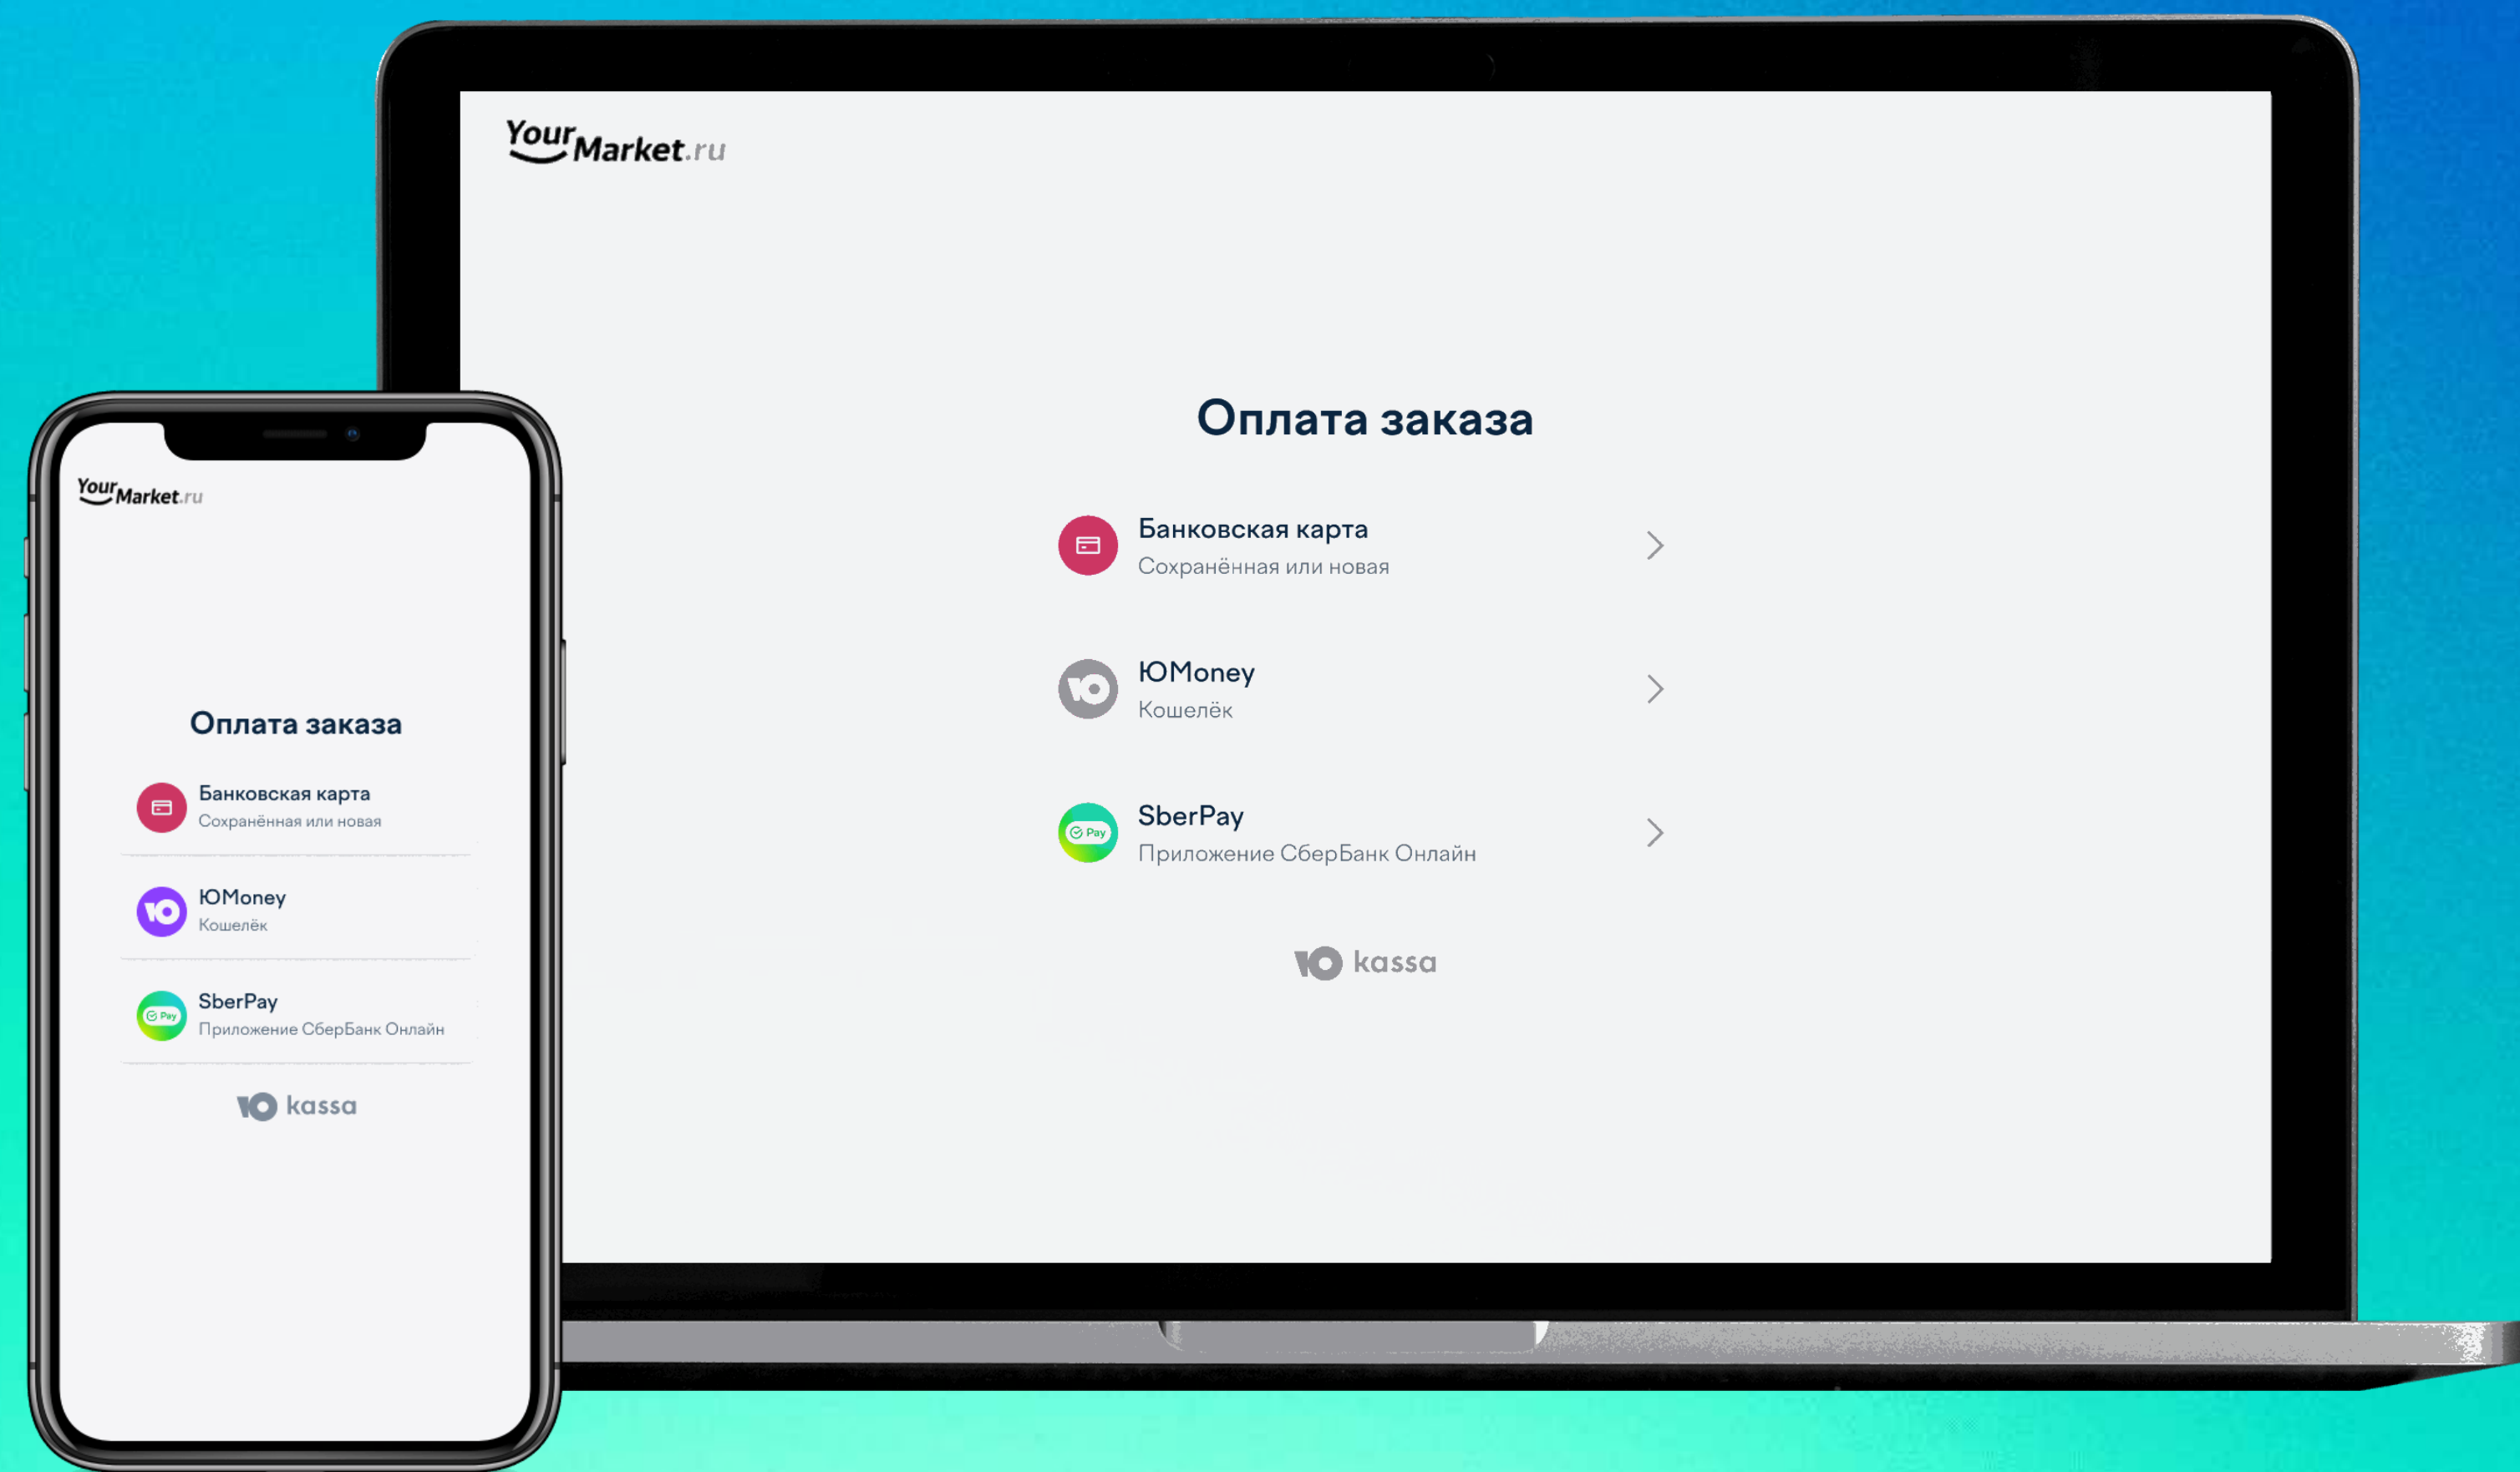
YourMarket.ru

Оплата заказа

Банковская карта
Сохранённая или новая

ЮMoney
Кошелёк

SberPay
Приложение СберБанк Онлайн

kassa

YourMarket.ru

Оплата заказа

Банковская карта
Сохранённая или новая

ЮMoney
Кошелёк

Pay

SberPay
Приложение СберБанк Онлайн

kassa